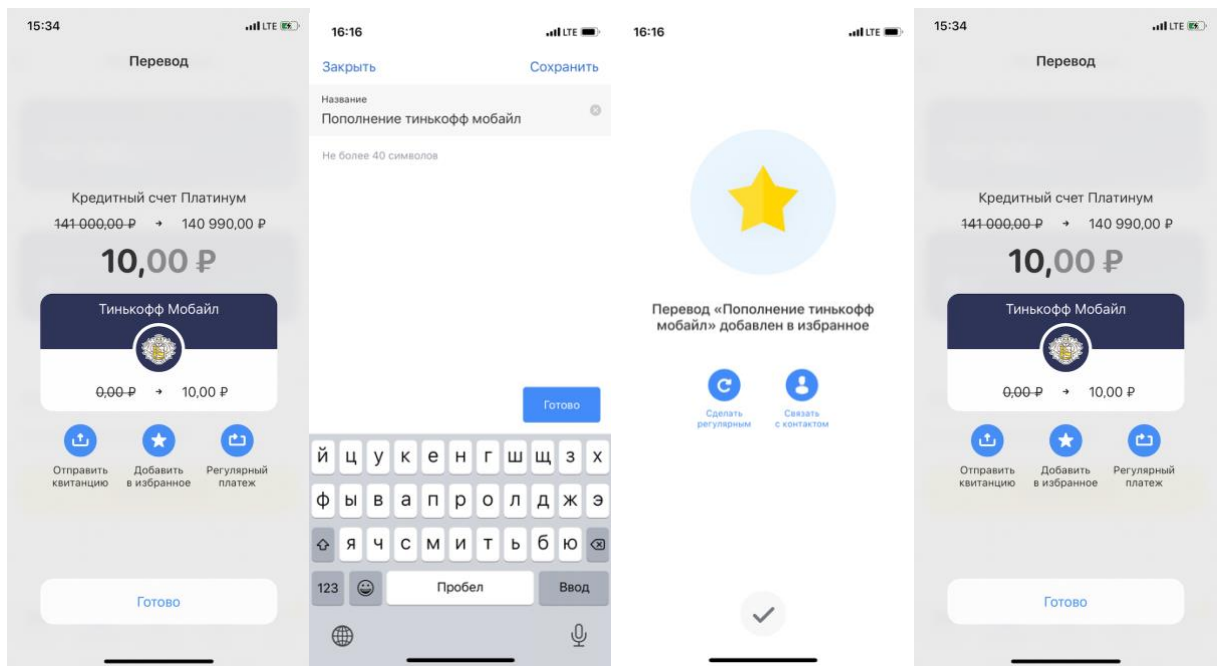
15:34 LTE

Перевод

Кредитный счет Платинум

~~141 000,00 ₽~~ → 140 990,00 ₽

10,00 ₽

Тинькофф Мобайл

~~0,00 ₽~~ → 10,00 ₽

Отправить квитанцию

Добавить в избранное

Регулярный платеж

Готово

16:16 LTE

Закрыть

Сохранить

Название

Пополнение тинькофф мобайл

Не более 40 символов

Готово

й ц у к е н г ш щ з х

ф ы в а п р о л д ж э

я ч с м и т ь б ю

123

Пробел

Ввод

16:16 LTE

Перевод «Пополнение тинькофф мобайл» добавлен в избранное

Сделать регулярным

Связать с контактом

15:34 LTE

Перевод

Кредитный счет Платинум

~~141 000,00 ₽~~ → 140 990,00 ₽

10,00 ₽

Тинькофф Мобайл

~~0,00 ₽~~ → 10,00 ₽

Отправить квитанцию

Добавить в избранное

Регулярный платеж

Готово